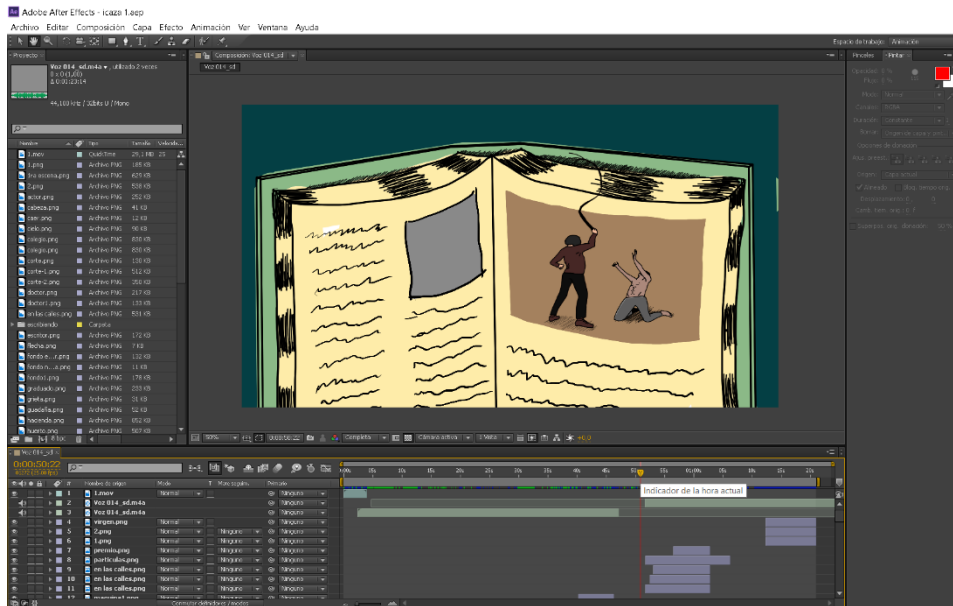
Adobe After Effects - icaze 1.aep

Archivo Editar Composición Capa Efecto Animación Ver Ventana Ayuda

Espacio de trabajo: Animación

Proyecto

Voz 014_sd.m4a ▾ , utilizado 2 veces
0 x 0 (1,00)
Δ 0:00:23:14

44,100 kHz / 32bits U / Mono

Composición: Voz 014_sd

Voz 014_sd

Pinceles Pintar

| Nombre | Tipo | Tamaño |
|---|---|---|
| 1.mov | QuickTime | 29,1 MB |
| 1.png | Archivo PNG | 186 KB |
| 1ra escena.png | Archivo PNG | 629 KB |
| 2.png | Archivo PNG | 508 KB |
| actor.png | Archivo PNG | 252 KB |
| cabeza.png | Archivo PNG | 41 KB |
| caer.png | Archivo PNG | 12 KB |
| cielo.png | Archivo PNG | 90 KB |
| colegio.png | Archivo PNG | 838 KB |
| colegio.png | Archivo PNG | 838 KB |
| corte.png | Archivo PNG | 138 KB |
| corte-1.png | Archivo PNG | 512 KB |
| corte-2.png | Archivo PNG | 268 KB |
| doctor.png | Archivo PNG | 217 KB |
| doctor1.png | Archivo PNG | 133 KB |
| en las calles.png | Archivo PNG | 581 KB |
| escribiendo | Carpeta | |
| escritor.png | Archivo PNG | 172 KB |
| flecha.png | Archivo PNG | 7 KB |
| fondo e...r.png | Archivo PNG | 132 KB |
| fondo n...a.png | Archivo PNG | 11 KB |
| fondo1.png | Archivo PNG | 176 KB |
| graduado.png | Archivo PNG | 233 KB |
| grieta.png | Archivo PNG | 31 KB |
| guacalla.png | Archivo PNG | 52 KB |
| hacienda.png | Archivo PNG | 652 KB |
| hueco.png | Archivo PNG | 567 KB |

Opacidad: 0 % Flujo: 0 % Modo: Normal Canales: RGBA Duración: Constante Borrar: Original de capa a pin... Opciones de clonación Origen: Capa actual Alineado Bloq. tiempo org. Desplazamiento: 0, 0 Cambio tiem. orig.: 0 f Superpon. orig. clonación

50% 0:00:50:22 Completa Cámara activa 1 Vista +0,0

Voz 014_sd

0:00:50:22

Nombre de origen Modo T Mate seguim. Principal

| # | Nombre de origen | Modo | Mate seguim. | Principal |
|---|---|---|---|---|
| 1 | 1.mov | Normal | | Ninguno |
| 2 | Voz 014_sd.m4a | | | Ninguno |
| 3 | Voz 014_sd.m4a | | | Ninguno |
| 4 | virgen.png | Normal | | Ninguno |
| 5 | 2.png | Normal | Ninguno | Ninguno |
| 6 | 1.png | Normal | Ninguno | Ninguno |
| 7 | premio.png | Normal | Ninguno | Ninguno |
| 8 | particulas.png | Normal | Ninguno | Ninguno |
| 9 | en las calles.png | Normal | Ninguno | Ninguno |
| 10 | en las calles.png | Normal | Ninguno | Ninguno |
| 11 | en las calles.png | Normal | Ninguno | Ninguno |

0s 05s 10s 15s 20s 25s 30s 35s 40s 45s 50s 55s 01:00s 05s 10s 15s 20s 25s

Indicador de la hora actual

Conmutar definidores / modos